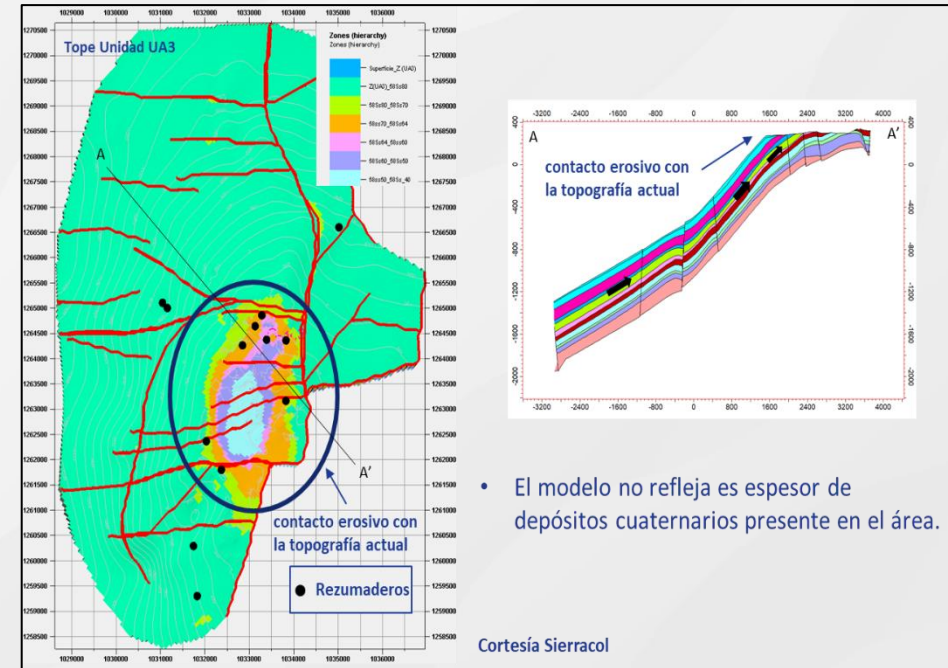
1029000 1030000 1031000 1032000 1033000 1034000 1035000 1036000

Tope Unidad UA3

Zones (hierarchy)
Zones (hierarchy)
Superficie_Z (UA0)
Z(UA0)_60Sc80
60Sc80_60Sc70
60Sc70_60Sc64
60Sc64_60Sc60
60Sc60_60Sc50
60Sc50_60Sc_40

1270500 1270000 1269500 1269000 1268500 1268000 1267500 1267000 1266500 1266000 1265500 1265000 1264500 1264000 1263500 1263000 1262500 1262000 1261500 1261000 1260500 1260000 1259500 1259000 1258500

A

A'

contacto erosivo con la topografía actual

Rezumaderos

1029000 1030000 1031000 1032000 1033000 1034000 1035000 1036000

-3200 -2400 -1600 -800 0 800 1600 2400 3200 4000

A

A'

contacto erosivo con la topografía actual

400 0 -400 -800 -1200 -1600 -2000

-3200 -2400 -1600 -800 0 800 1600 2400 3200 4000

• El modelo no refleja es espesor de depósitos cuaternarios presente en el área.

Cortesía Sierracol